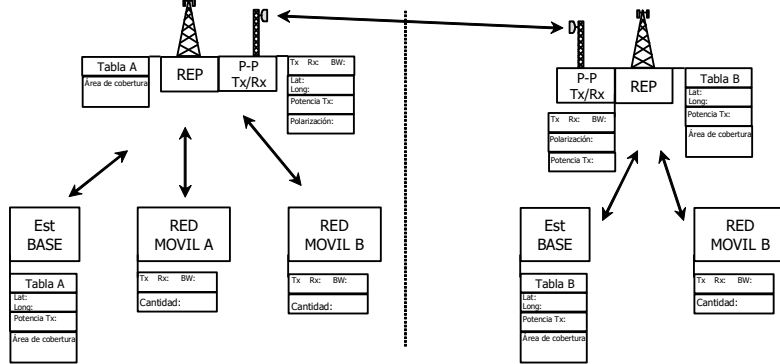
Tabla A
Área de cobertura

REP

P-P
Tx/Rx

Tx Rx: BW:
Lat:
Long:
Potencia Tx:
Polarización:

Est
BASE

Tabla A
Lat:
Long:
Potencia Tx:
Área de cobertura

RED
MOVIL A

Tx Rx: BW:
Cantidad:

RED
MOVIL B

Tx Rx: BW:
Cantidad:

P-P
Tx/Rx

Tx Rx: BW:
Polarización:
Potencia Tx:

REP

Tabla B
Lat:
Long:
Potencia Tx:
Área de cobertura

Est
BASE

Tabla B
Lat:
Long:
Potencia Tx:
Área de cobertura

RED
MOVIL B

Tx Rx: BW:
Cantidad: